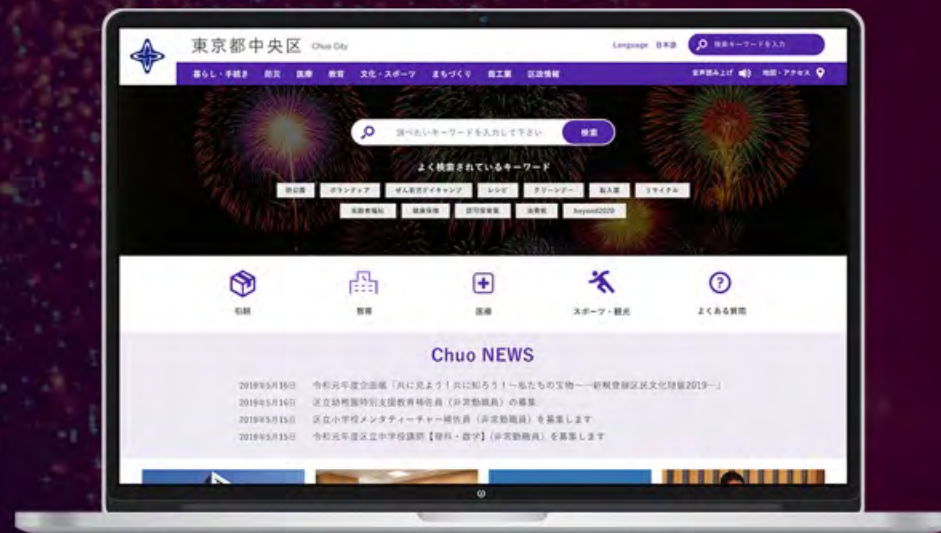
東京都中央区 Chuo City

Language 日本語 検索キーワードを入力

暮らし・手続き 防災 医療 教育 文化・スポーツ まちづくり 商工業 区政情報

音声読み上げ 地図・アクセス

調べたいキーワードを入力して下さい 検索

よく検索されているキーワード

防災 ボランティア ぜん息児デイキャンプ レジ グリーン 転入届 リサイクル

高齢者福祉 健康保険 認可保育園 住民税 beyond2020

届出 教育 医療 スポーツ・観光 よくある質問

Chuo NEWS

2019年5月16日 令和元年度企画展「共に見よう！共に知ろう！～私たちの宝物～－新規登録区民文化財展2019－」

2019年5月16日 区立幼稚園特別支援教育補佐員（非常勤職員）の募集

2019年5月15日 区立小学校メンタティーチャー補佐員（非常勤職員）を募集します

2019年5月15日 令和元年度区立中学校講師【理科・数学】（非常勤職員）を募集します